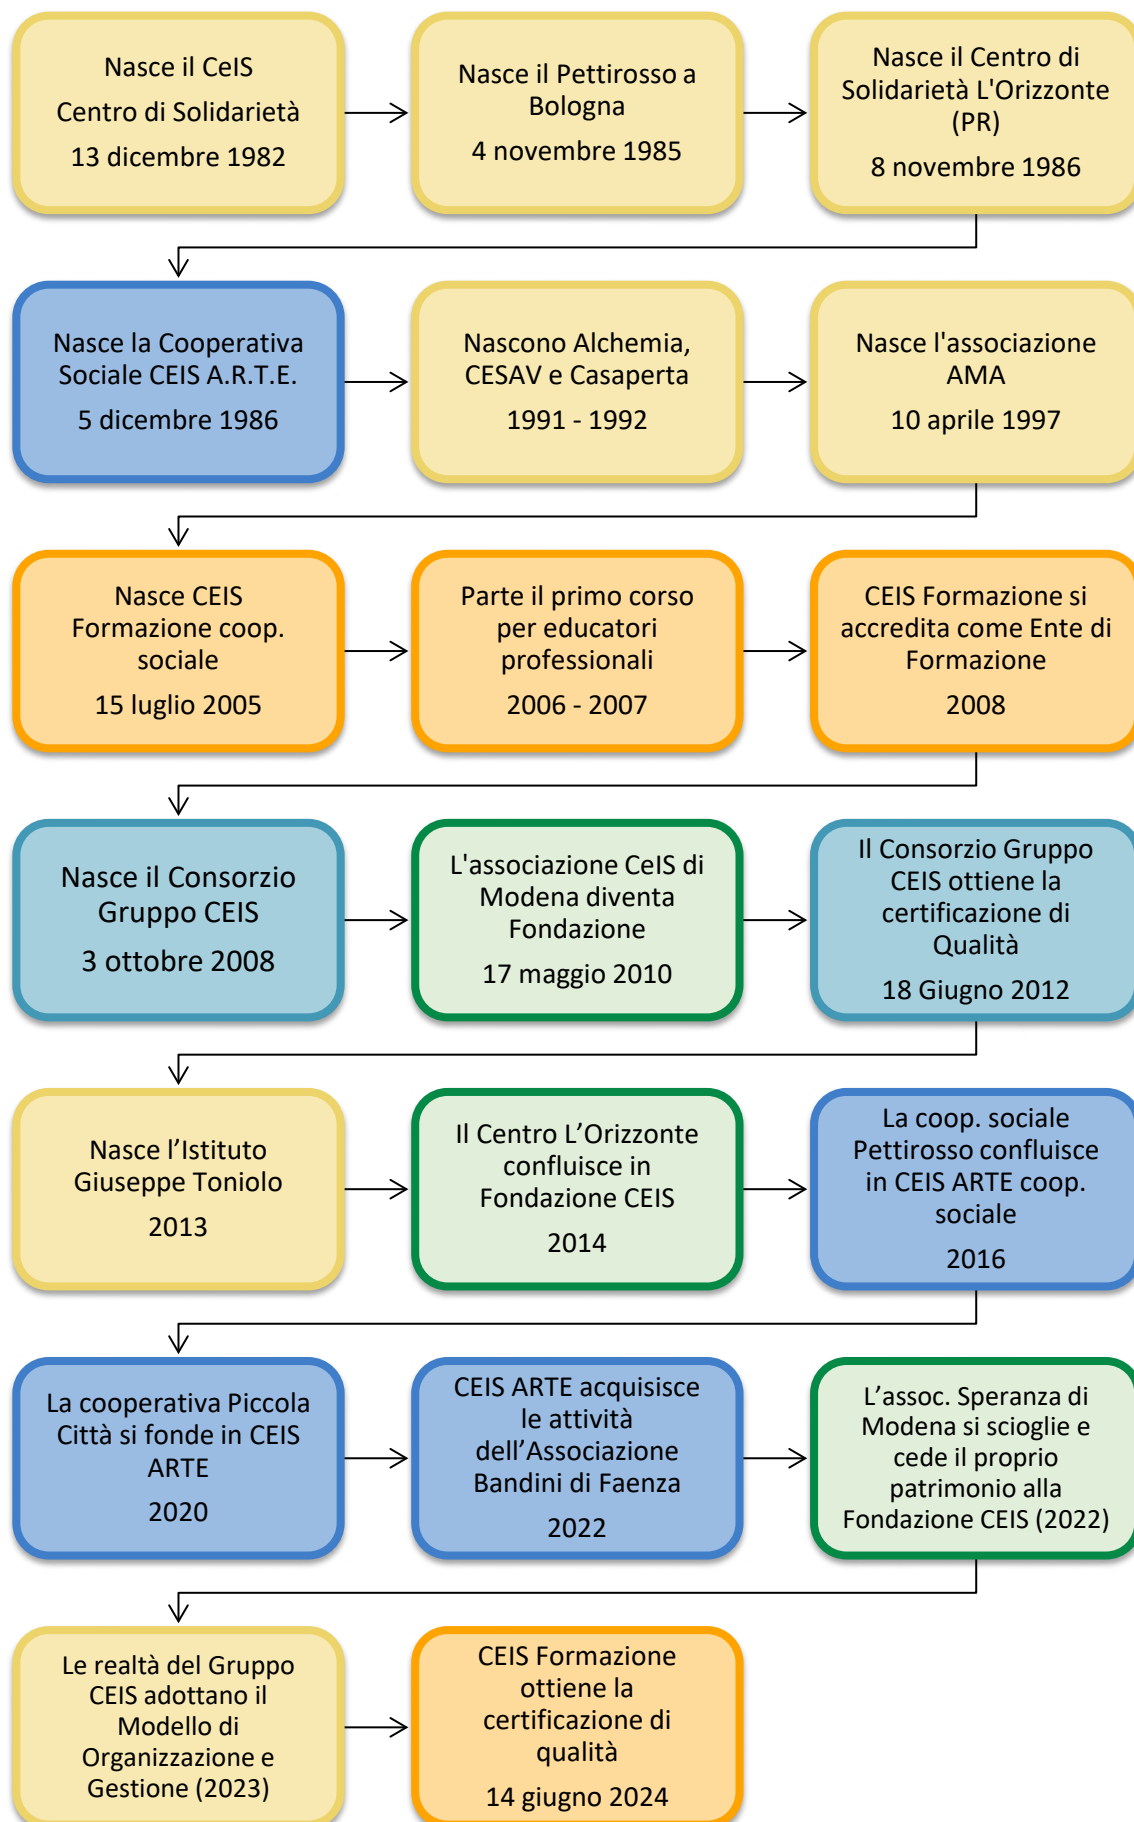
Nasce il CeIS
Centro di Solidarietà
13 dicembre 1982

Nasce il Pettirosso a Bologna
4 novembre 1985

Nasce il Centro di Solidarietà L'Orizzonte (PR)
8 novembre 1986

Nasce la Cooperativa Sociale CEIS A.R.T.E.
5 dicembre 1986

Nascono Alchemia, CESAV e Casaperta
1991 - 1992

Nasce l'associazione AMA
10 aprile 1997

Nasce CEIS Formazione coop. sociale
15 luglio 2005

Parte il primo corso per educatori professionali
2006 - 2007

CEIS Formazione si accredita come Ente di Formazione
2008

Nasce il Consorzio Gruppo CEIS
3 ottobre 2008

L'associazione CeIS di Modena diventa Fondazione
17 maggio 2010

Il Consorzio Gruppo CEIS ottiene la certificazione di Qualità
18 Giugno 2012

Nasce l'Istituto Giuseppe Toniolo
2013

Il Centro L'Orizzonte confluisce in Fondazione CEIS
2014

La coop. sociale Pettirosso confluisce in CEIS ARTE coop. sociale
2016

La cooperativa Piccola Città si fonde in CEIS ARTE
2020

CEIS ARTE acquisisce le attività dell'Associazione Bandini di Faenza
2022

L'assoc. Speranza di Modena si scioglie e cede il proprio patrimonio alla Fondazione CEIS (2022)

Le realtà del Gruppo CEIS adottano il Modello di Organizzazione e Gestione (2023)

CEIS Formazione ottiene la certificazione di qualità
14 giugno 2024